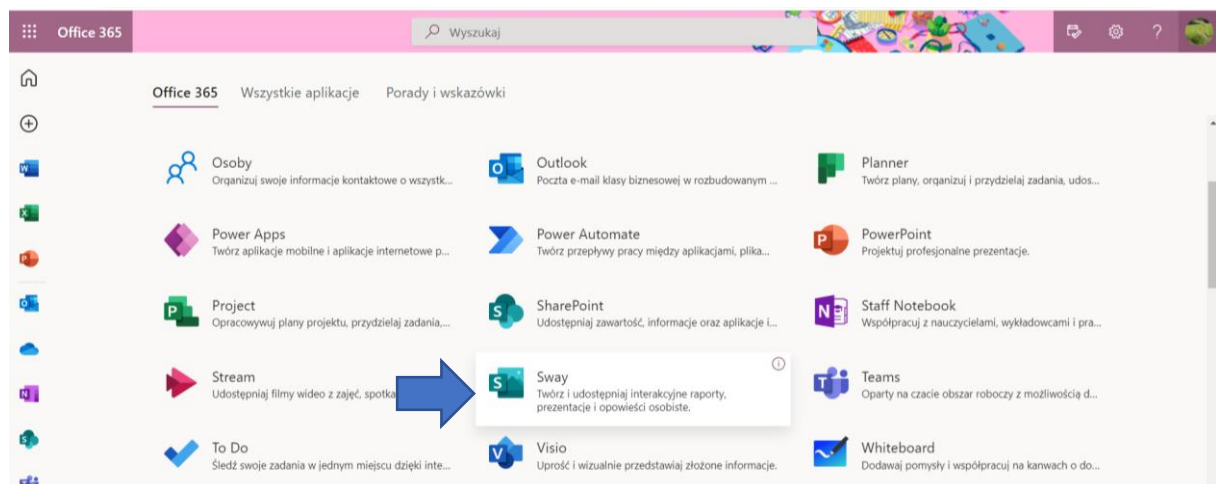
Office 365

Wyszukaj

?

Office 365 Wszystkie aplikacje Porady i wskazówki

Osoby
Organizuj swoje informacje kontaktowe o wszystk...

Outlook
Poczta e-mail klasy biznesowej w rozbudowanym ...

Planner
Twórz plany, organizuj i przydzielaj zadania, udos...

Power Apps
Twórz aplikacje mobilne i aplikacje internetowe p...

Power Automate
Twórz przepływy pracy między aplikacjami, plika...

PowerPoint
Projektuj profesjonalne prezentacje.

Project
Opracowywuj plany projektu, przydzielaj zadania,...

SharePoint
Udostępniaj zawartość, informacje oraz aplikacje i...

Staff Notebook
Współpracuj z nauczycielami, wykładowcami i pra...

Stream
Udostępniaj filmy wideo z zajęć, spotka

Sway
Twórz i udostępniaj interakcyjne raporty, prezentacje i opowieści osobiste.

Teams
Oparty na czacie obszar roboczy z możliwością d...

To Do
Śledź swoje zadania w jednym miejscu dzięki inte...

Visio
Uprość i wizualnie przedstawiaj złożone informacje.

Whiteboard
Dodawaj pomysły i współpracuj na kanwach o do...